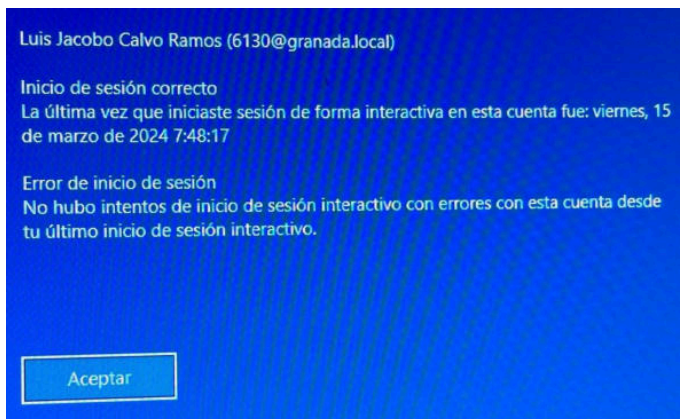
Luis Jacobo Calvo Ramos (6130@granada.local)

Inicio de sesión correcto
La última vez que iniciaste sesión de forma interactiva en esta cuenta fue: viernes, 15 de marzo de 2024 7:48:17

Error de inicio de sesión
No hubo intentos de inicio de sesión interactivo con errores con esta cuenta desde tu último inicio de sesión interactivo.

Aceptar